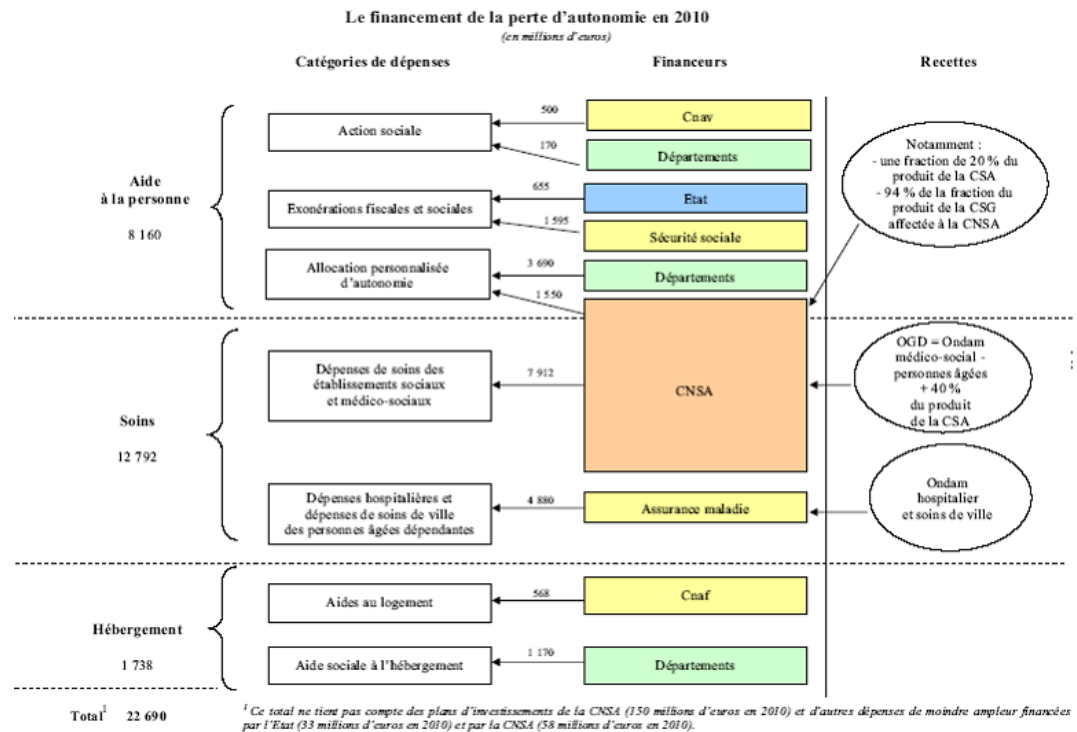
Le financement de la perte d'autonomie en 2010
(en millions d'euros)

Catégories de dépenses

Financeurs

Recettes

Aide à la personne

8 160

Action sociale

500

Cnav

170

Départements

Exonérations fiscales et sociales

655

Etat

1 595

Sécurité sociale

Allocation personnalisée d'autonomie

3 690

Départements

1 550

Notamment :
- une fraction de 20 % du produit de la CSA
- 94 % de la fraction du produit de la CSG affectée à la CNSA

Soins

12 792

Dépenses de soins des établissements sociaux et médico-sociaux

7 912

CNSA

OGD = Ondam médico-social - personnes âgées + 40 % du produit de la CSA

Dépenses hospitalières et dépenses de soins de ville des personnes âgées dépendantes

4 880

Assurance maladie

Ondam hospitalier et soins de ville

Hébergement

1 738

Aides au logement

568

Cnaf

Aide sociale à l'hébergement

1 170

Départements

Total$^1$ 22 690

$^1$ Ce total ne tient pas compte des plans d'investissements de la CNSA (150 millions d'euros en 2010) et d'autres dépenses de moindre ampleur financées par l'Etat (33 millions d'euros en 2010) et par la CNSA (58 millions d'euros en 2010).